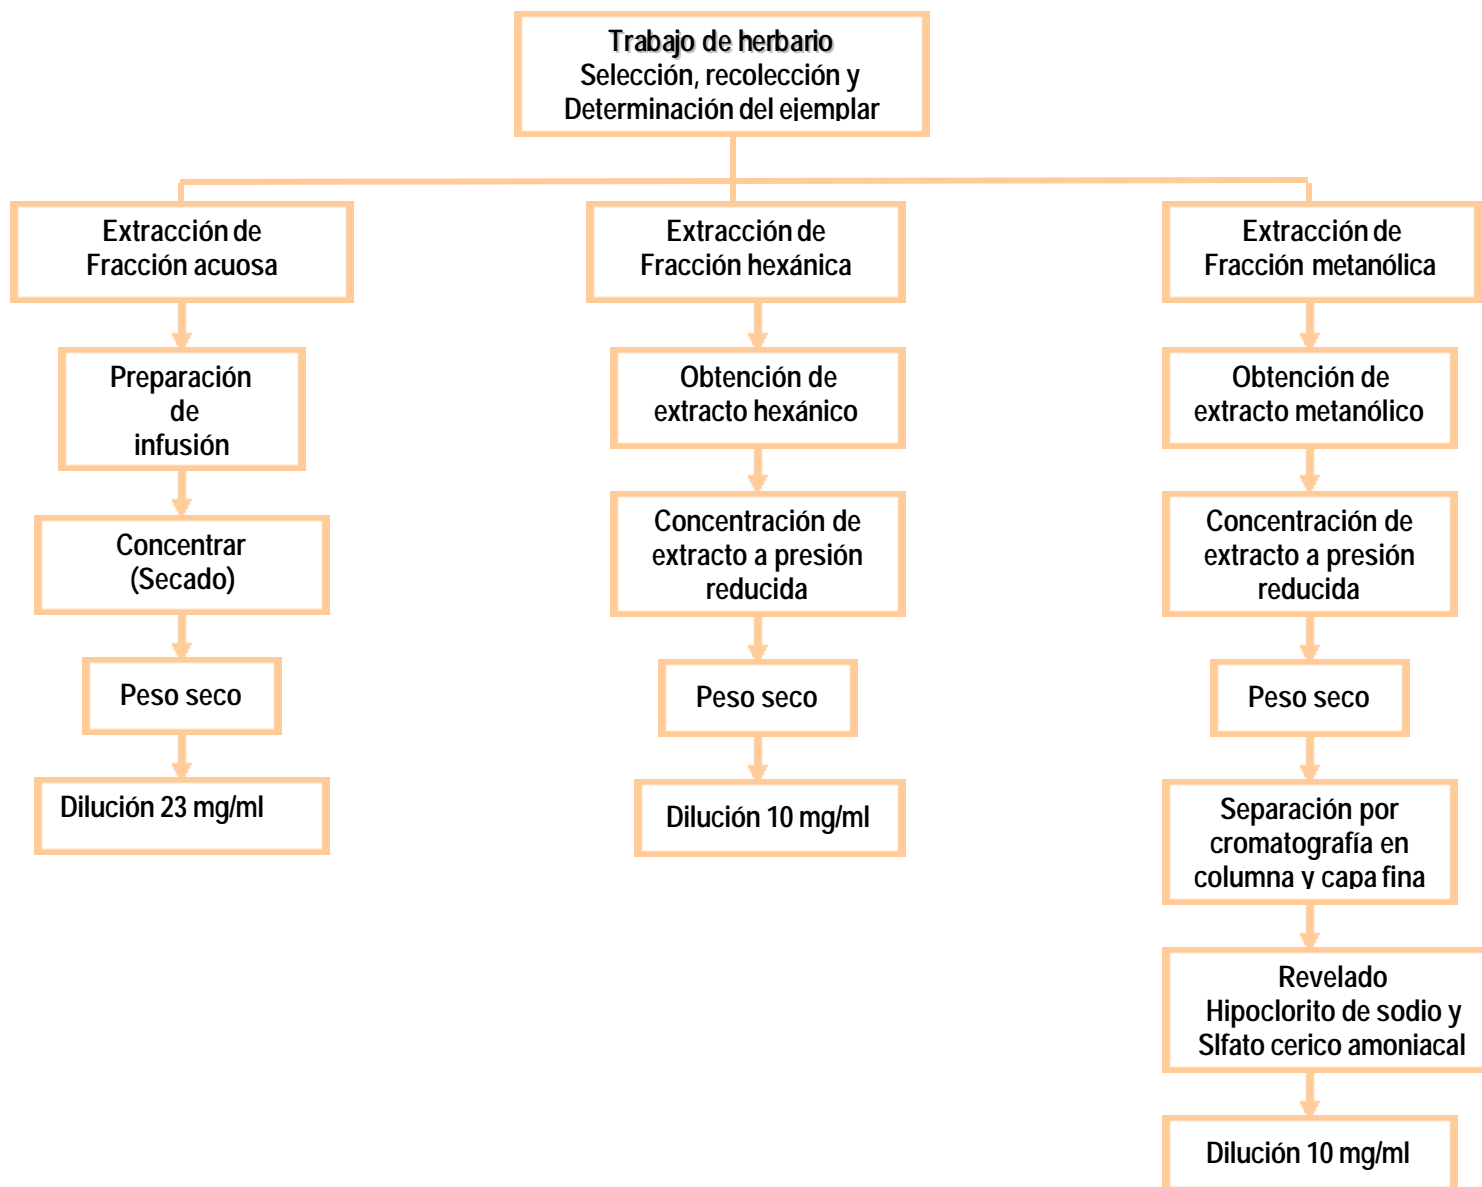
Trabajo de herbario
Selección, recolección y
Determinación del ejemplar

Extracción de
Fracción acuosa

Preparación
de
infusión

Concentrar
(Secado)

Peso seco

Dilución 23 mg/ml

Extracción de
Fracción hexánica

Obtención de
extracto hexánico

Concentración de
extracto a presión
reducida

Peso seco

Dilución 10 mg/ml

Extracción de
Fracción metanólica

Obtención de
extracto metanólico

Concentración de
extracto a presión
reducida

Peso seco

Separación por
cromatografía en
columna y capa fina

Revelado
Hipoclorito de sodio y
Slfato cerico amoniacal

Dilución 10 mg/ml